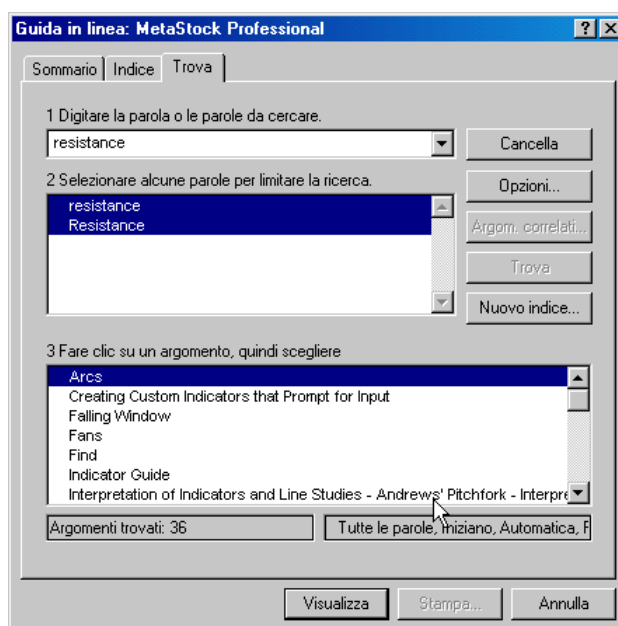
Guida in linea: MetaStock Professional

?

Sommario | Indice | Trova

1 Digitare la parola o le parole da cercare.

resistance

Cancella

2 Selezionare alcune parole per limitare la ricerca.

resistance
Resistance

Opzioni...

Argom. correlati...

Trova

Nuovo indice...

3 Fare clic su un argomento, quindi scegliere

Arcs
Creating Custom Indicators that Prompt for Input
Falling Window
Fans
Find
Indicator Guide
Interpretation of Indicators and Line Studies - Andrews' Pitchfork - Interpre

Argomenti trovati: 36

Tutte le parole, iniziano, Automatica, F

Visualizza

Stampa...

Annulla